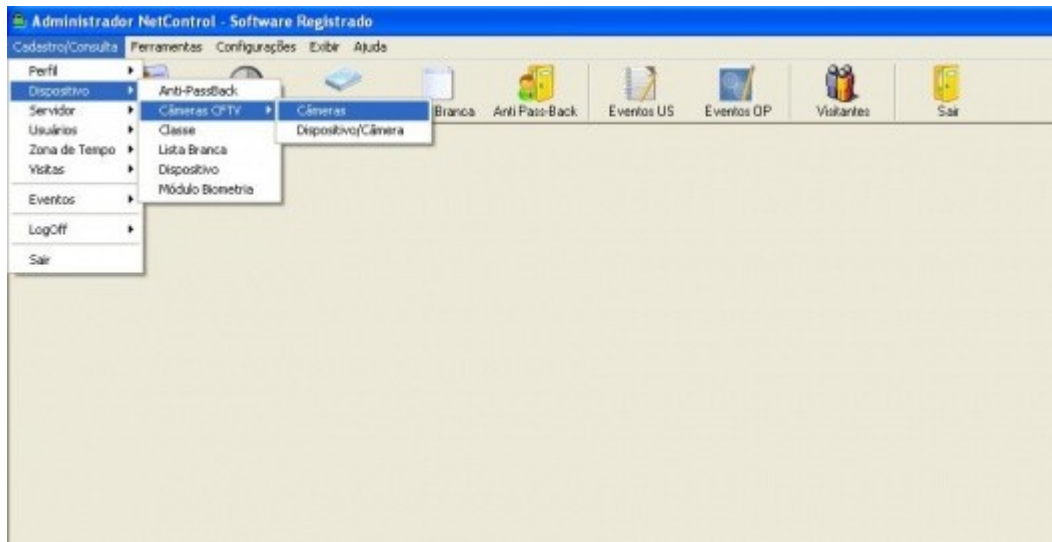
Administrador NetControl - Software Registrado

Cadastro/Consulta Ferramentas Configurações Exibir Ajuda

Perfil
Dispositivo
Servidor
Usuários
Zona de Tempo
Visitas
Eventos
LogOff
Sair

Anti-PassBack
Câmeras CFTV
Classe
Lista Branca
Dispositivo
Módulo Biometria

Câmeras
Dispositivo/Câmera

Branca
Anti Pass-Back
Eventos US
Eventos OP
Visitantes
Sair